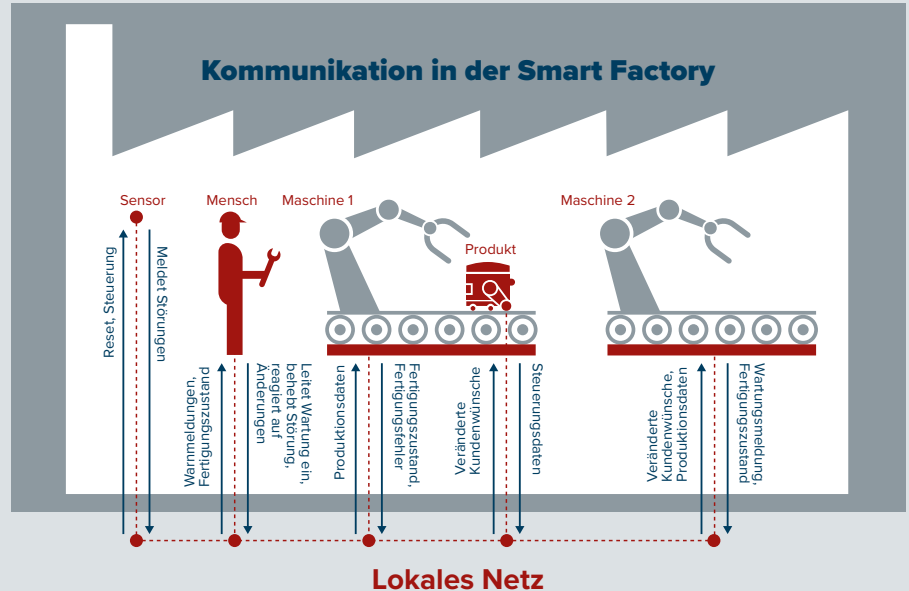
Kommunikation in der Smart Factory

Sensor

Mensch

Maschine 1

Produkt

Maschine 2

Reset, Steuerung

Meldet Störungen

Warnmeldungen, Fertigungszustand

Leitet Wartung ein, behebt Störung, reagiert auf Änderungen

Produktionsdaten

Fertigungszustand, Fertigungsfehler

Veränderte Kundenwünsche

Steuerungsdaten

Veränderte Kundenwünsche, Produktionsdaten

Wartungsmeldung, Fertigungszustand

Lokales Netz